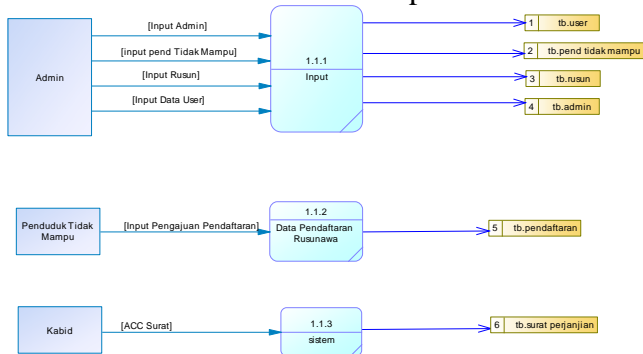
Admin

[Input Admin]

[input pend Tidak Mampu]

[Input Rusun]

[Input Data User]

1.1.1
Input

1 tb.user

2 tb.pend tidak mampu

3 tb.rusun

4 tb.admin

Penduduk Tidak Mampu

[Input Pengajuan Pendaftaran]

1.1.2
Data Pendaftaran Rusunawa

5 tb.pendaftaran

Kabid

[ACC Surat]

1.1.3
sistem

6 tb.surat perjanjian